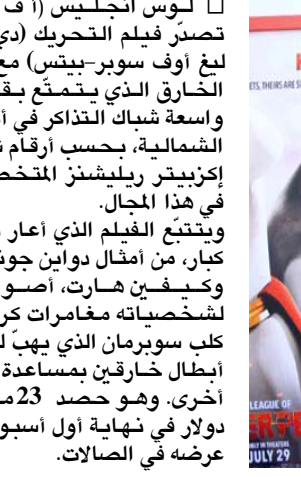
□ لوس أنجليس (أ ف
تصدّر فيلم التحريك (دي
ليغ أوف سوبر-بيتس) مع
الخارق الذي يتمتّع بقـ
واسعة شباك التذاكر في أ
الشمالية، بحسب أرقام
إكزيبيتر ريليشنز المتخص
في هذا المجال.

ويتتبّع الفيلم الذي أعار
كبار، من أمثال دواين جون
وكـيـفـن هـارت، أصـو
لشخصياته مغامرات كر
كلب سوبرمان الذي يهبّ
أبطال خارقين بمساعدة
أخرى. وهو حصد 23 م
دولار في نهاية أول أسبو
عرضه في الصالات.

ETS, THEIRS ARE SU

LEAGUE OF
JULY 29